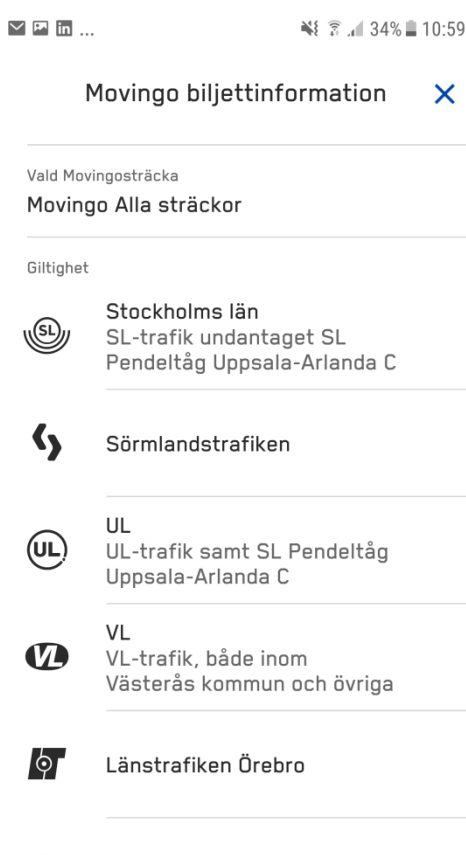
34% 10:59

Movingo biljettinformation ×

Vald Movingosträcka
Movingo Alla sträckor

Giltighet

SL
Stockholms län
SL-trafik undantaget SL Pendeltåg Uppsala-Arlanda C

Sörmlandstrafiken

UL
UL
UL-trafik samt SL Pendeltåg Uppsala-Arlanda C

VL
VL
VL-trafik, både inom Västerås kommun och övriga

Länstrafiken Örebro